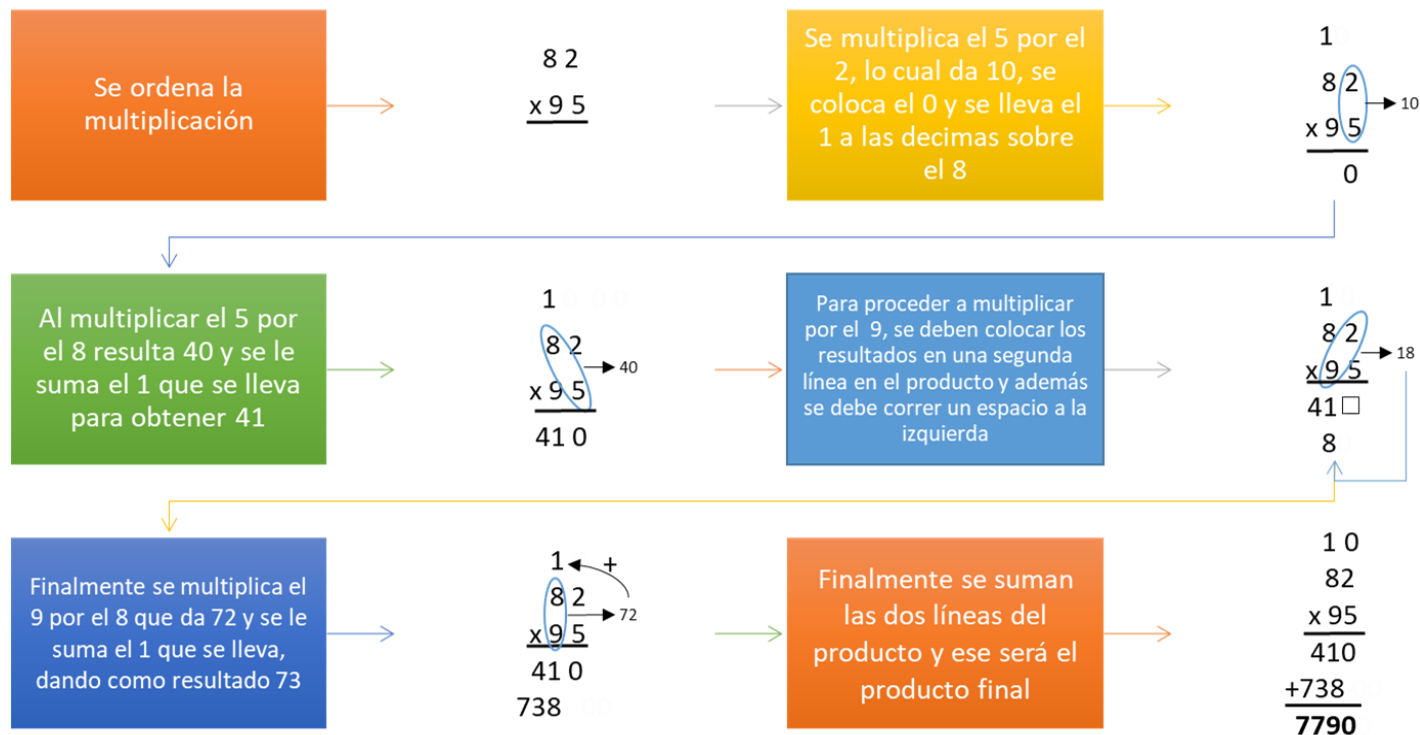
Se ordena la multiplicación

8 2
x 9 5

Se multiplica el 5 por el 2, lo cual da 10, se coloca el 0 y se lleva el 1 a las decimas sobre el 8

1
8 2
x 9 5
0
10

Al multiplicar el 5 por el 8 resulta 40 y se le suma el 1 que se lleva para obtener 41

1
8 2
x 9 5
41 0
40

Para proceder a multiplicar por el 9, se deben colocar los resultados en una segunda línea en el producto y además se debe correr un espacio a la izquierda

1
8 2
x 9 5
41□
8
18

Finalmente se multiplica el 9 por el 8 que da 72 y se le suma el 1 que se lleva, dando como resultado 73

1 +
8 2
x 9 5
41 0
738
72

Finalmente se suman las dos líneas del producto y ese será el producto final

1 0
82
x 95
410
+738
7790